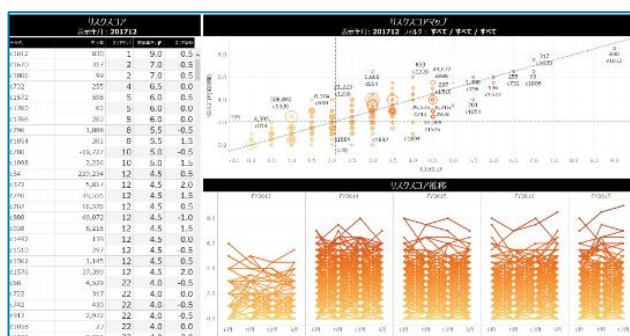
リスクスコア
表示年月：201712

| | | | | |
|---|---|---|---|---|
| c1612 | 800 | 1 | 9.0 | 0.5 |
| c1670 | 317 | 2 | 7.0 | 0.5 |
| c1860 | 99 | 2 | 7.0 | 0.5 |
| c732 | 255 | 4 | 6.5 | 0.0 |
| c1572 | 366 | 5 | 6.0 | 0.5 |
| c1765 | 45 | 5 | 6.0 | 0.0 |
| c1768 | 202 | 5 | 6.0 | 0.0 |
| c796 | 1,888 | 8 | 5.5 | -0.5 |
| c1954 | 201 | 8 | 5.5 | 1.5 |
| c298 | 19,727 | 10 | 5.0 | -0.5 |
| c1068 | 2,330 | 10 | 5.0 | 1.5 |
| c54 | 220,234 | 12 | 4.5 | 0.5 |
| c372 | 5,817 | 12 | 4.5 | 2.5 |
| c770 | 96,982 | 12 | 4.5 | 0.0 |
| c1700 | 549 | 12 | 4.5 | 0.5 |
| c388 | 48,072 | 12 | 4.5 | -1.0 |
| c808 | 8,616 | 12 | 4.5 | 1.5 |
| c1492 | 139 | 12 | 4.5 | 0.0 |
| c1540 | 60 | 12 | 4.5 | 0.0 |
| c1583 | 1,145 | 12 | 4.5 | 2.5 |
| c1576 | 37,390 | 22 | 4.0 | 0.5 |
| c68 | 4,532 | 22 | 4.0 | -0.5 |
| c722 | 317 | 22 | 4.0 | 0.0 |
| c742 | 420 | 22 | 4.0 | 0.0 |
| c802 | 2,972 | 22 | 4.0 | -0.5 |

リスクスコアマップ
表示年月：201712　フィルタ：すべて / すべて / すべて

リスクスコア推移
FY2013　FY2014　FY2015　FY2016　FY2017